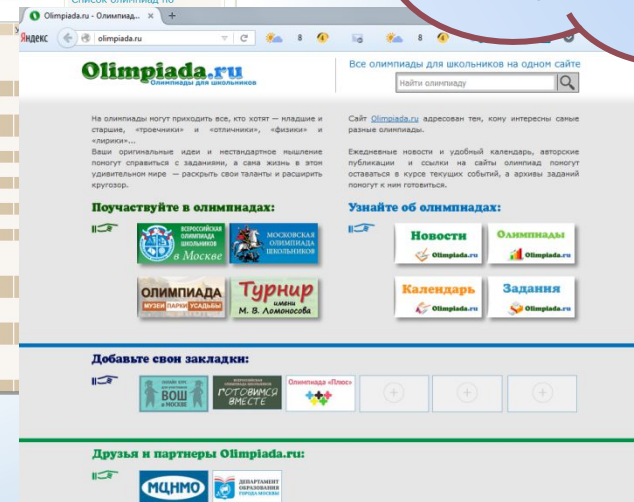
Список олимпиад по

Olimpiada.ru - Олимпиад... ×

Яндекс olimpiada.ru

8 8

Olimpiada.ru
Олимпиады для школьников

Все олимпиады для школьников на одном сайте

Найти олимпиаду

На олимпиады могут приходить все, кто хотят — младшие и старшие, «троечники» и «отличники», «физики» и «лирики»...
Ваши оригинальные идеи и нестандартное мышление помогут справиться с заданиями, а сама жизнь в этом удивительном мире — раскрыть свои таланты и расширить кругозор.

Сайт Olimpiada.ru адресован тем, кому интересны самые разные олимпиады.

Ежедневные новости и удобный календарь, авторские публикации и ссылки на сайты олимпиад помогут оставаться в курсе текущих событий, а архивы заданий помогут к ним готовиться.

Поучаствуйте в олимпиадах:

Всероссийская олимпиада школьников в Москве

Московская олимпиада школьников

Олимпиада Музеи Парки Усадьбы

Турнир имени М. В. Ломоносова

Узнайте об олимпиадах:

Новости Olimpiada.ru

Олимпиады Olimpiada.ru

Календарь Olimpiada.ru

Задания Olimpiada.ru

Добавьте свои закладки:

ВОШ в Москве

Готовимся вместе

Олимпиада «Плюс»

Друзья и партнеры Olimpiada.ru:

МЦНМО

Департамент образования города Москвы